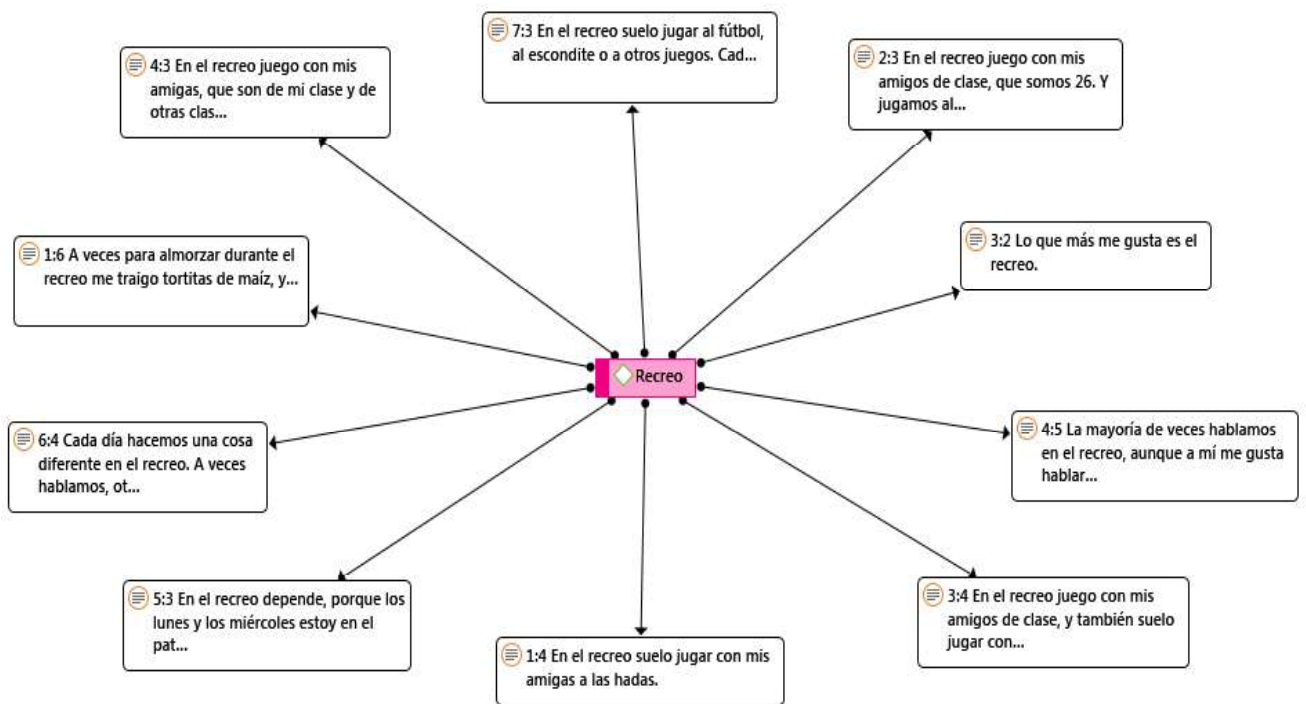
7:3 En el recreo suelo jugar al fútbol, al escondite o a otros juegos. Cad...

4:3 En el recreo juego con mis amigas, que son de mi clase y de otras clas...

2:3 En el recreo juego con mis amigos de clase, que somos 26. Y jugamos al...

1:6 A veces para almorzar durante el recreo me traigo tortitas de maíz, y...

3:2 Lo que más me gusta es el recreo.

Recreo

6:4 Cada día hacemos una cosa diferente en el recreo. A veces hablamos, ot...

4:5 La mayoría de veces hablamos en el recreo, aunque a mí me gusta hablar...

5:3 En el recreo depende, porque los lunes y los miércoles estoy en el pat...

3:4 En el recreo juego con mis amigos de clase, y también suelo jugar con...

1:4 En el recreo suelo jugar con mis amigas a las hadas.